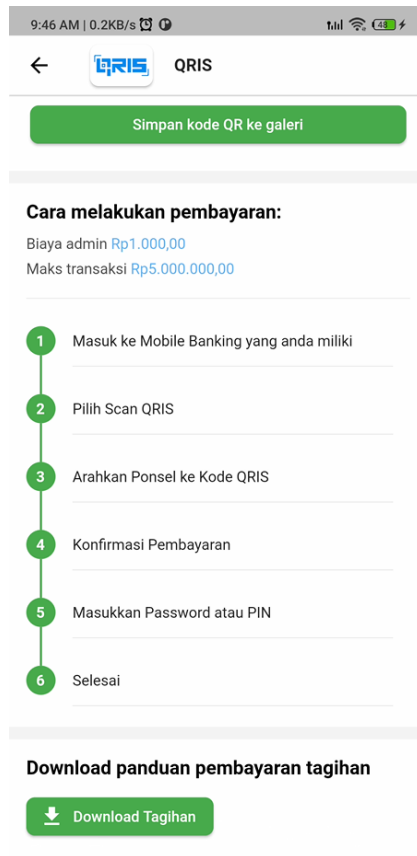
9:46 AM | 0.2KB/s

48

QRIS QRIS

Simpan kode QR ke galeri

Cara melakukan pembayaran:

Biaya admin Rp1.000,00

Maks transaksi Rp5.000.000,00

1 Masuk ke Mobile Banking yang anda miliki

2 Pilih Scan QRIS

3 Arahkan Ponsel ke Kode QRIS

4 Konfirmasi Pembayaran

5 Masukkan Password atau PIN

6 Selesai

Download panduan pembayaran tagihan

Download Tagihan